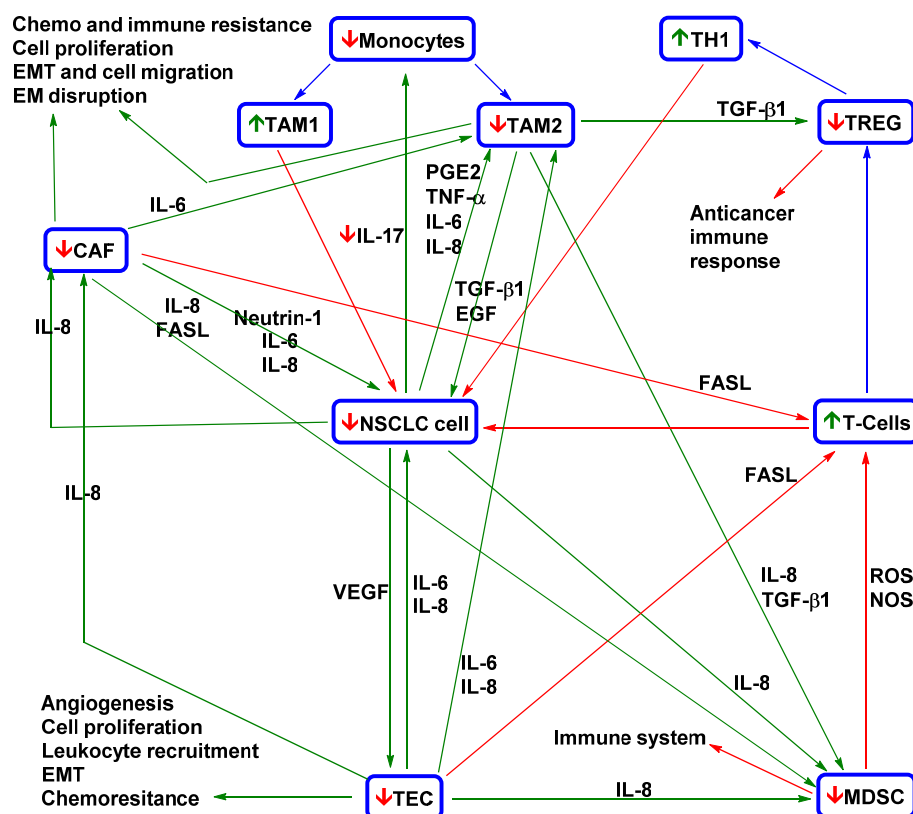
Chemo and immune resistance
Cell proliferation
EMT and cell migration
EM disruption

↓Monocytes

↑TH1

↑TAM1

↓TAM2

TGF-β1

↓TREG

IL-6

PGE2
TNF-α
IL-6
IL-8

↓IL-17

↓CAF

Anticancer immune response

TGF-β1
EGF

IL-8
FASL

Neutrin-1
IL-6
IL-8

IL-8

FASL

↓NSCLC cell

↑T-Cells

IL-8

FASL

VEGF

IL-6
IL-8

IL-8
TGF-β1

ROS
NOS

IL-6
IL-8

IL-8

Angiogenesis
Cell proliferation
Leukocyte recruitment
EMT
Chemoresitance

Immune system

↓TEC

IL-8

↓MDSC